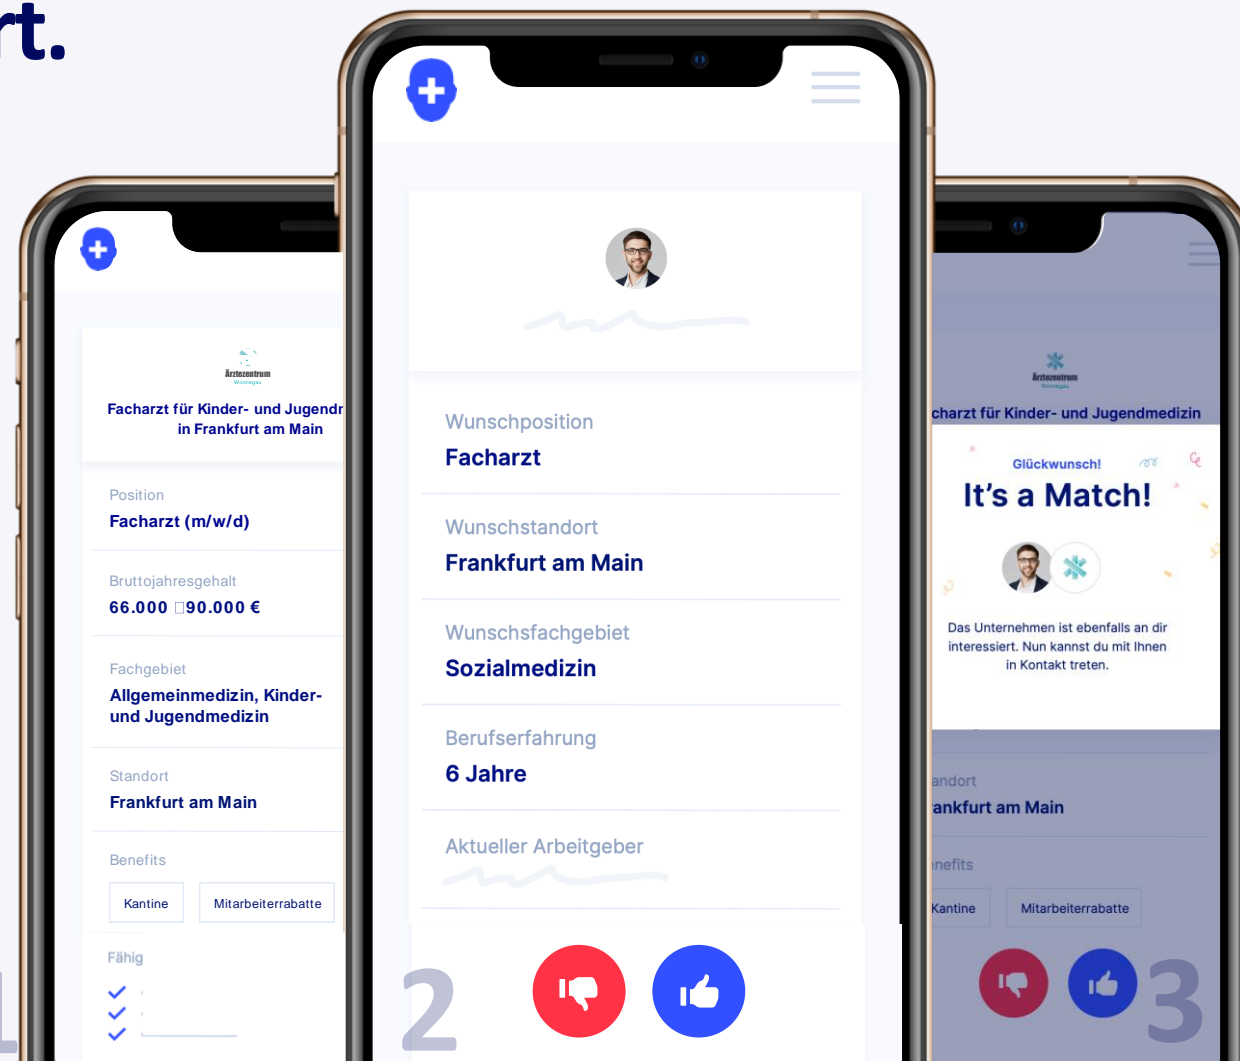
rt.

Ärztezentrum
Wonnegau

Facharzt für Kinder- und Jugendr
in Frankfurt am Main

Position
Facharzt (m/w/d)

Bruttojahresgehalt
66.000 □90.000 €

Fachgebiet
Allgemeinmedizin, Kinder- und Jugendmedizin

Standort
Frankfurt am Main

Benefits
Kantine
Mitarbeiterrabatte

Fähig

1

Wunschposition
Facharzt

Wunschstandort
Frankfurt am Main

Wunschsfachgebiet
Sozialmedizin

Berufserfahrung
6 Jahre

Aktueller Arbeitgeber

2

Ärztezentrum
Wonnegau

charzt für Kinder- und Jugendmedizin

Glückwunsch!
It's a Match!

Das Unternehmen ist ebenfalls an dir interessiert. Nun kannst du mit Ihnen in Kontakt treten.

andort
ankfurt am Main

nefits
Kantine
Mitarbeiterrabatte

3